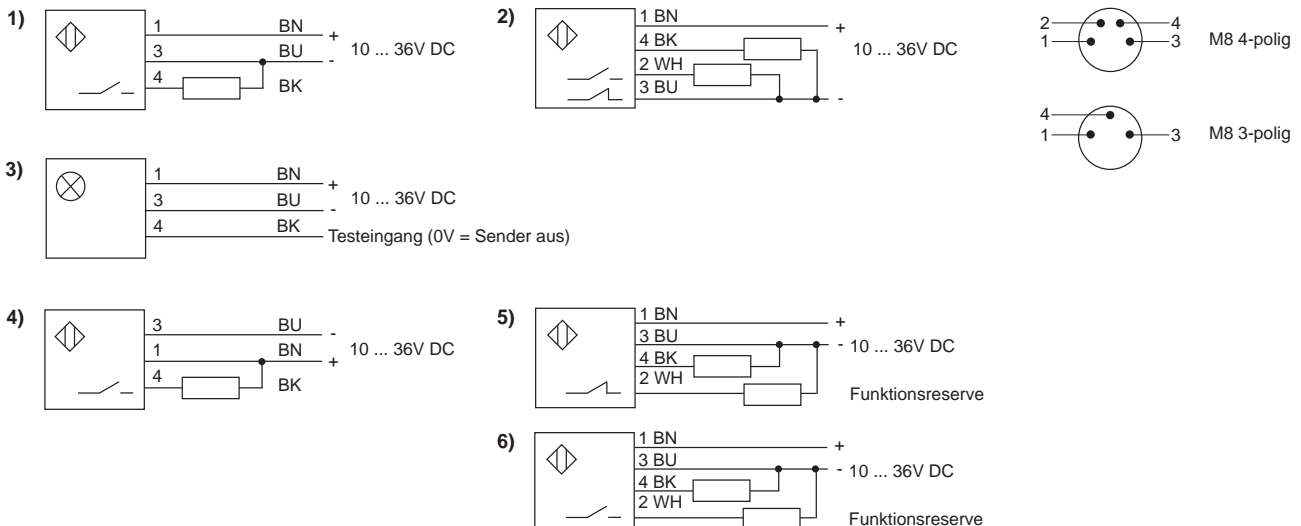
1)
1 BN +
3 BU -
4 BK
10 ... 36V DC

2)
1 BN +
4 BK
2 WH
3 BU -
10 ... 36V DC

2 4
1 3
M8 4-polig

4
1 3
M8 3-polig

3)
1 BN +
3 BU -
4 BK
10 ... 36V DC
Testeingang (0V = Sender aus)

4)
3 BU -
1 BN +
4 BK
10 ... 36V DC

5)
1 BN +
3 BU -
4 BK
2 WH
10 ... 36V DC
Funktionsreserve

6)
1 BN +
3 BU -
4 BK
2 WH
10 ... 36V DC
Funktionsreserve